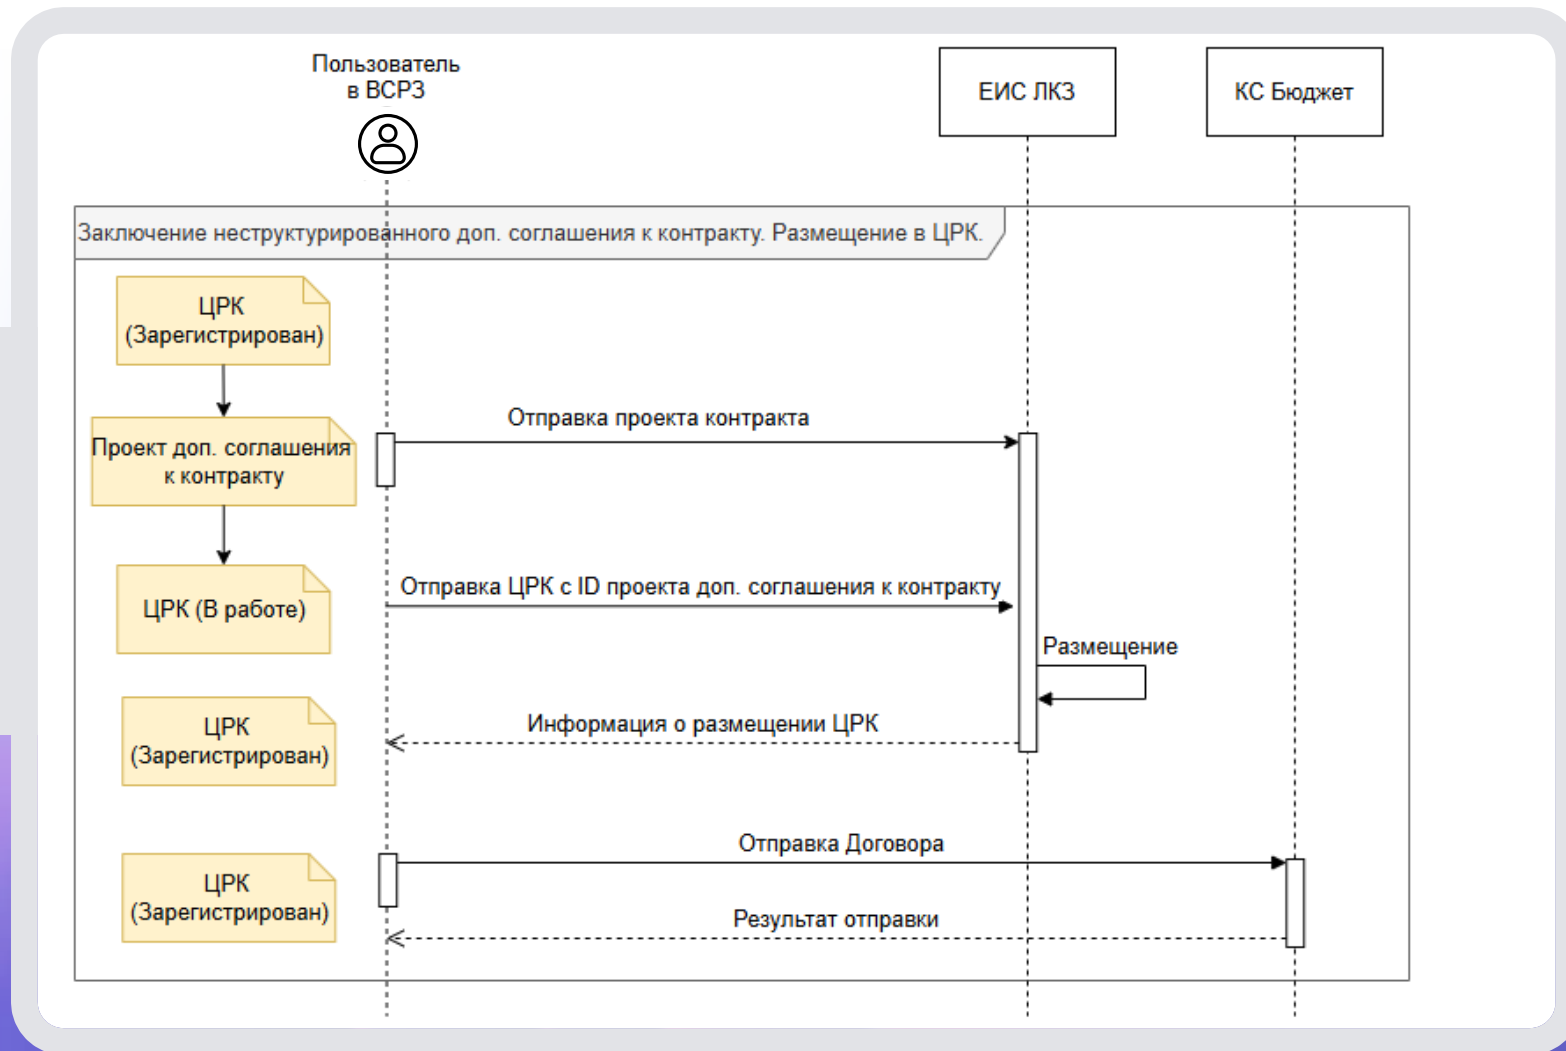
Пользователь в ВСРЗ

ЕИС ЛКЗ

КС Бюджет

Заключение неструктурированного доп. соглашения к контракту. Размещение в ЦРК.

ЦРК (Зарегистрирован)

Проект доп. соглашения к контракту

ЦРК (В работе)

ЦРК (Зарегистрирован)

ЦРК (Зарегистрирован)

Отправка проекта контракта

Отправка ЦРК с ID проекта доп. соглашения к контракту

Размещение

Информация о размещении ЦРК

Отправка Договора

Результат отправки